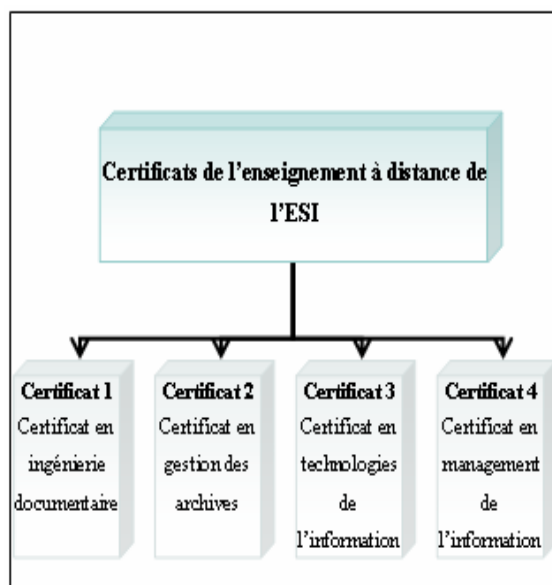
Certificats de l'enseignement à distance de l'ESI

Certificat 1
Certificat en ingénierie documentaire

Certificat 2
Certificat en gestion des archives

Certificat 3
Certificat en technologies de l'information

Certificat 4
Certificat en management de l'information